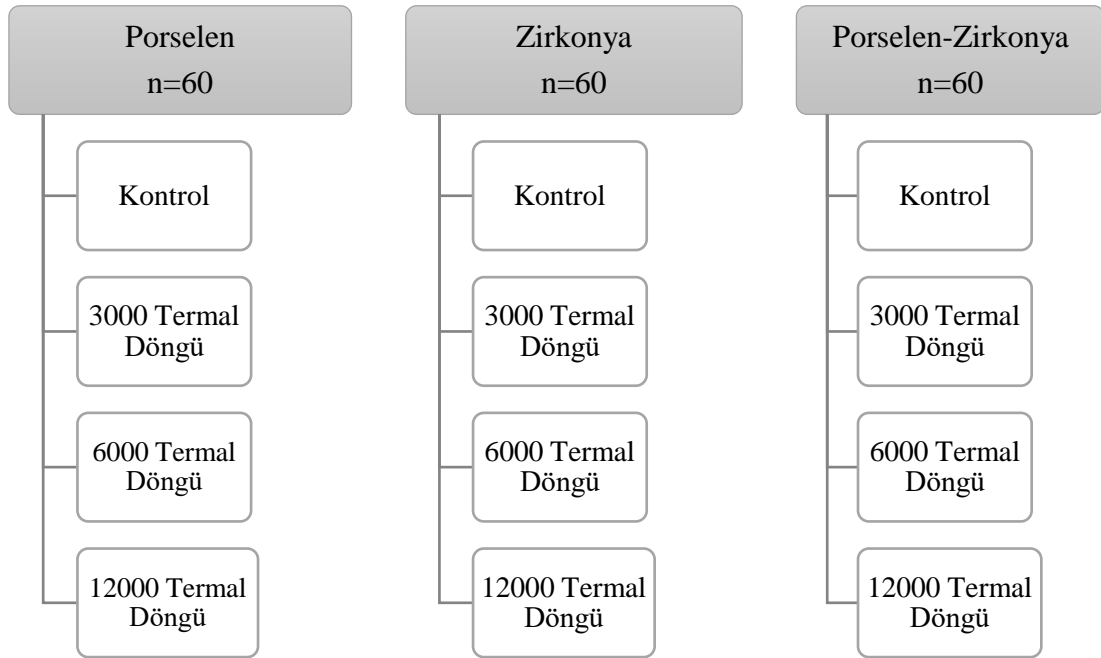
Porselen
n=60

Kontrol

3000 Termal Döngü

6000 Termal Döngü

12000 Termal Döngü

Zirkonya
n=60

Kontrol

3000 Termal Döngü

6000 Termal Döngü

12000 Termal Döngü

Porselen-Zirkonya
n=60

Kontrol

3000 Termal Döngü

6000 Termal Döngü

12000 Termal Döngü